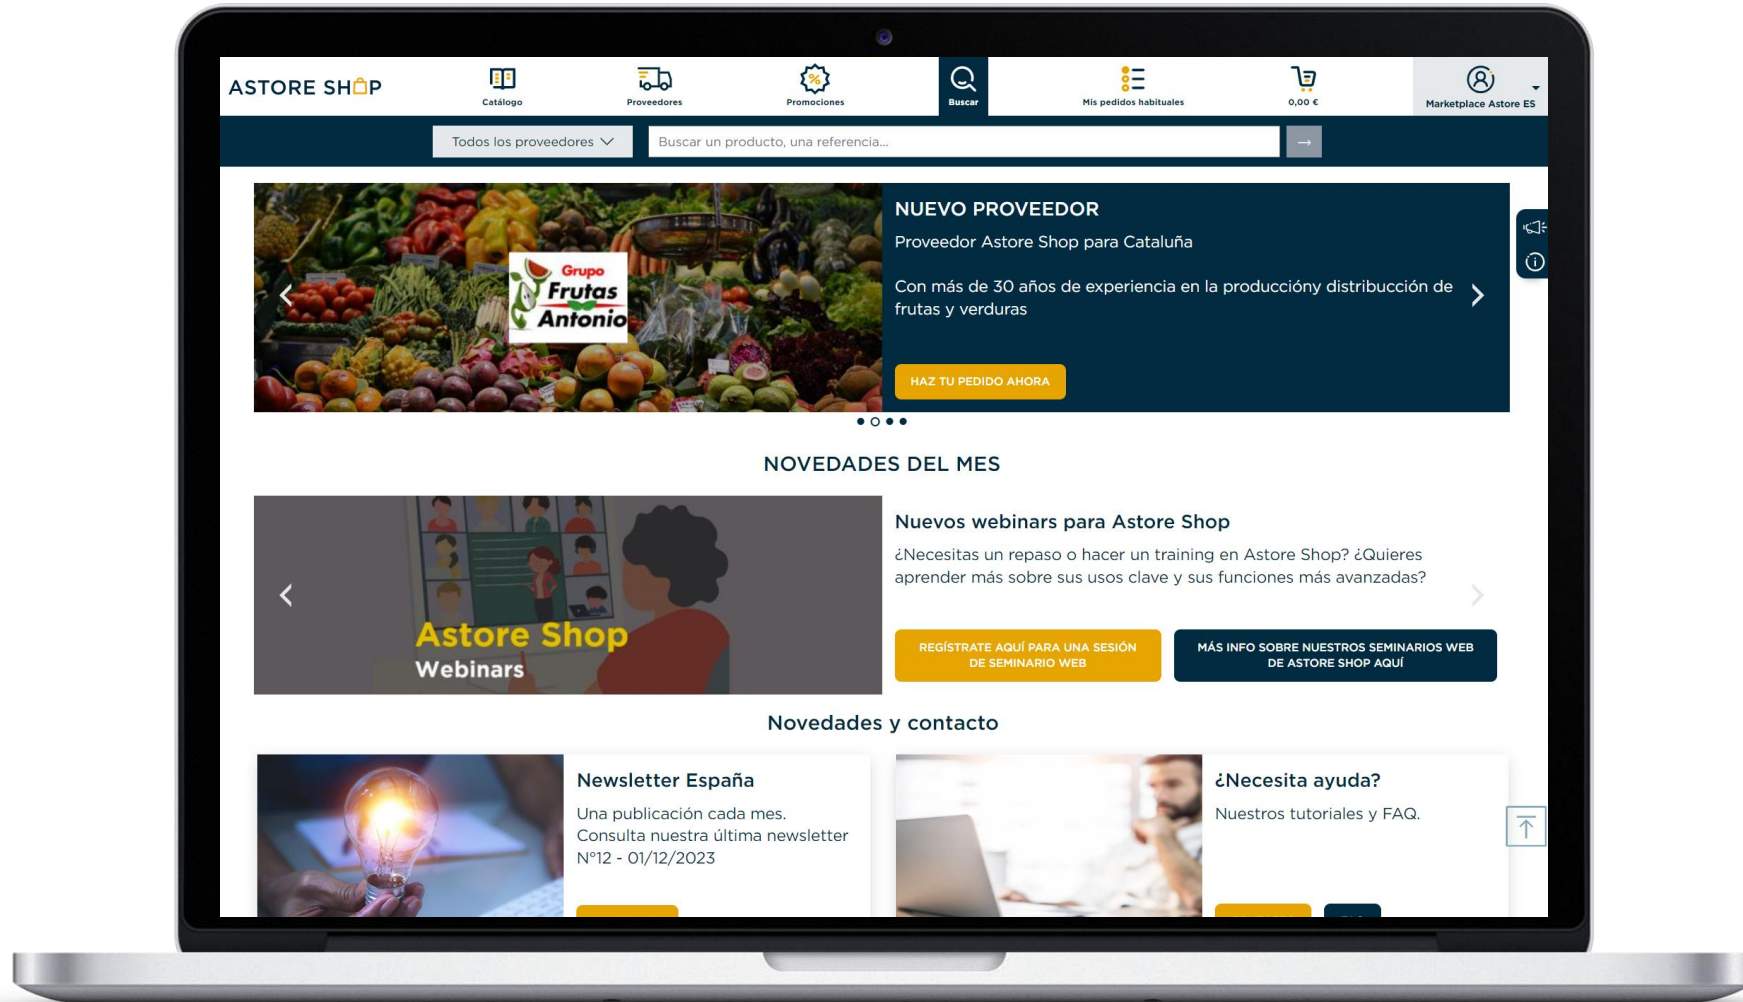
ASTORE SHOP

Catálogo

Proveedores

Promociones

Buscar

Mis pedidos habituales

0,00 €

Marketplace Astore ES

Todos los proveedores

Buscar un producto, una referencia...

Grupo Frutas Antonio

NUEVO PROVEEDOR

Proveedor Astore Shop para Cataluña

Con más de 30 años de experiencia en la produccióny distribucción de frutas y verduras

HAZ TU PEDIDO AHORA

NOVEDADES DEL MES

Astore Shop Webinars

Nuevos webinars para Astore Shop

¿Necesitas un repaso o hacer un training en Astore Shop? ¿Quieres aprender más sobre sus usos clave y sus funciones más avanzadas?

REGÍSTRATE AQUÍ PARA UNA SESIÓN DE SEMINARIO WEB

MÁS INFO SOBRE NUESTROS SEMINARIOS WEB DE ASTORE SHOP AQUÍ

Novedades y contacto

Newsletter España

Una publicación cada mes. Consulta nuestra última newsletter N°12 - 01/12/2023

¿Necesita ayuda?

Nuestros tutoriales y FAQ.